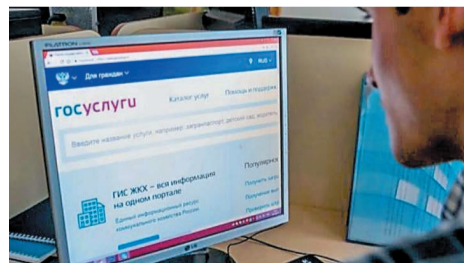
FUJITSU

Для граждан

госуслуги

Каталог услуг

Помощь и поддержка

Введите название услуги, например, зарегистрировать детский сад, водитель

ГИС ЖКХ – вся информация на одном портале

Единый информационный ресурс коммунального хозяйства России

Популярное

Получить загр

Получить вод

Получить вод

Проверить шт

LG